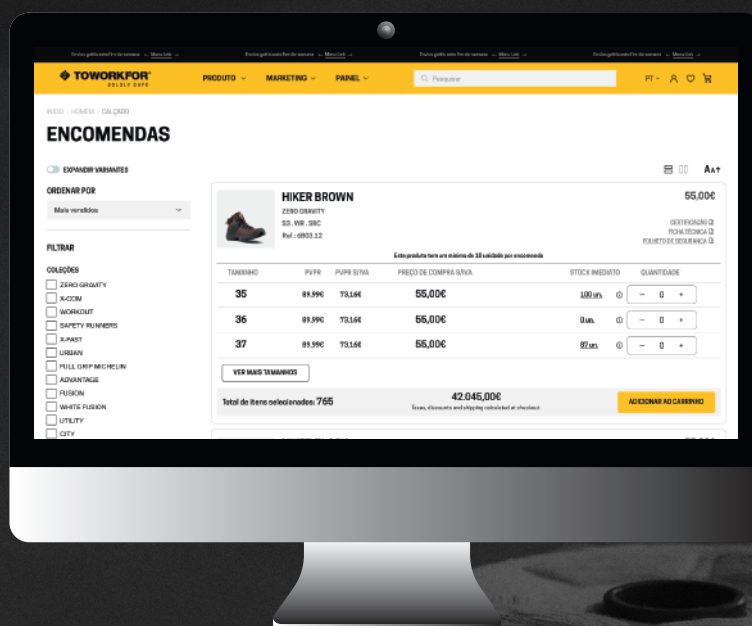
Envios grátis este fim de semana · Mens Link   Envios grátis este fim de semana · Mens Link   Envios grátis este fim de semana · Mens Link   Envios grátis este fim de semana · Mens Link

TOWORKFOR BOLDLY SAFE   PRODUTO   MARKETING   PAINEL   Pesquisar   PT

INÍCIO / HOMEM / CALÇADO

ENCOMENDAS

EXPANDIR VARIANTES

ORDENAR POR
Mais vendidos

FILTRAR

COLEÇÕES
ZERO GRAVITY
X-COM
WORKOUT
SAFETY RUNNERS
X-PAST
URBAN
FULL GRIP MICHELIN
ADVANTAGE
FUSION
WHITE FUSION
UTILITY
CITY

HIKER BROWN
ZERO GRAVITY
S3, WR, SRC
Ref.: 6903.12

55,00€

CERTIFICAÇÃO
FICHA TÉCNICA
FOLHETO DE SEGURANÇA

Este produto tem um mínimo de 10 unidades por encomenda

| TAMANHO | PVPR | PVPR S/IVA | PREÇO DE COMPRA S/IVA | STOCK IMEDIATO | QUANTIDADE |
|---|---|---|---|---|---|
| 35 | 89,99€ | 73,16€ | 55,00€ | 100 un. | − 0 + |
| 36 | 89,99€ | 73,16€ | 55,00€ | 0 un. | − 0 + |
| 37 | 89,99€ | 73,16€ | 55,00€ | 87 un. | − 0 + |

VER MAIS TAMANHOS

Total de itens selecionados: 765
42.045,00€
Taxes, discounts and shipping calculated at checkout.
ADICIONAR AO CARRINHO